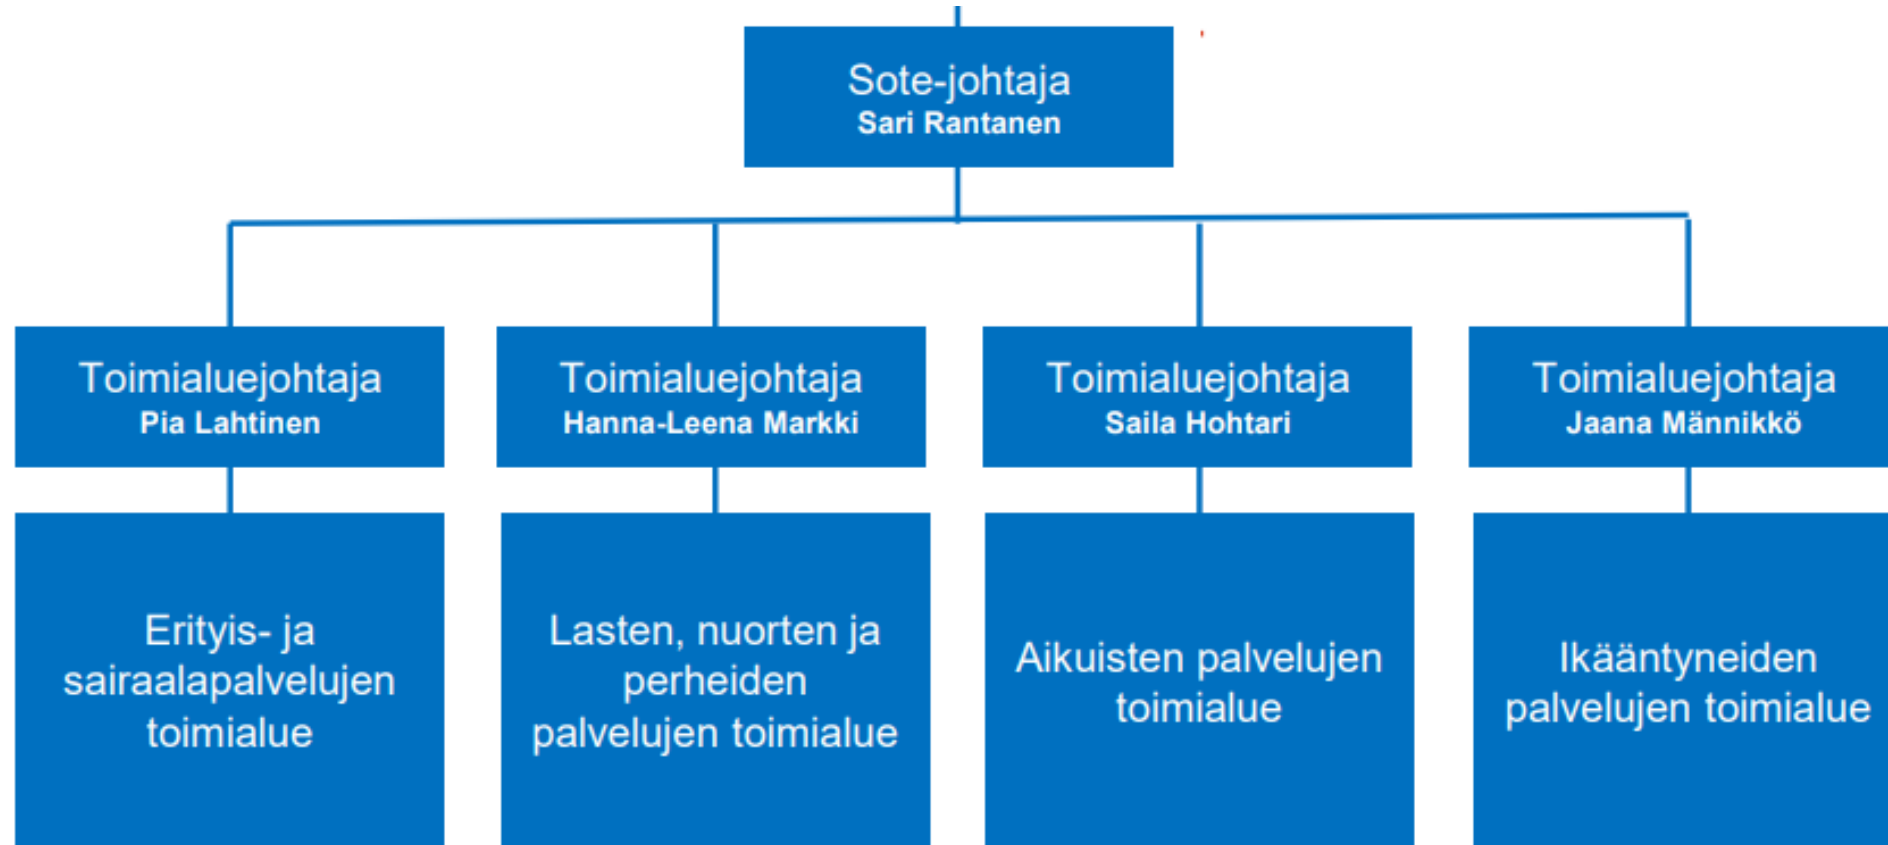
Sote-johtaja
Sari Rantanen

Toimialuejohtaja
Pia Lahtinen

Toimialuejohtaja
Hanna-Leena Markki

Toimialuejohtaja
Saila Hohtari

Toimialuejohtaja
Jaana Männikkö

Erityis- ja sairaalapalvelujen toimialue

Lasten, nuorten ja perheiden palvelujen toimialue

Aikuisten palvelujen toimialue

Ikääntyneiden palvelujen toimialue